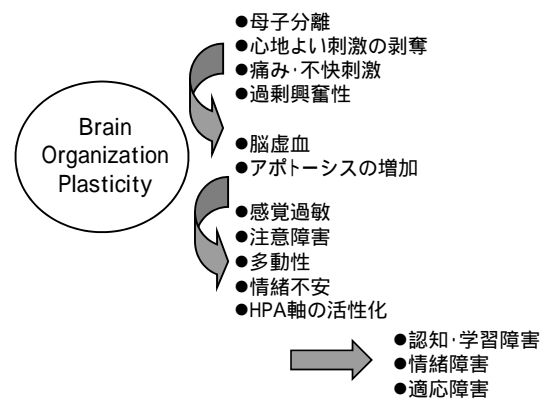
Brain Organization Plasticity

●母子分離
●心地よい刺激の剥奪
●痛み·不快刺激
●過剰興奮性

●脳虚血
●アポトーシスの増加

●感覚過敏
●注意障害
●多動性
●情緒不安
●HPA軸の活性化

●認知·学習障害
●情緒障害
●適応障害